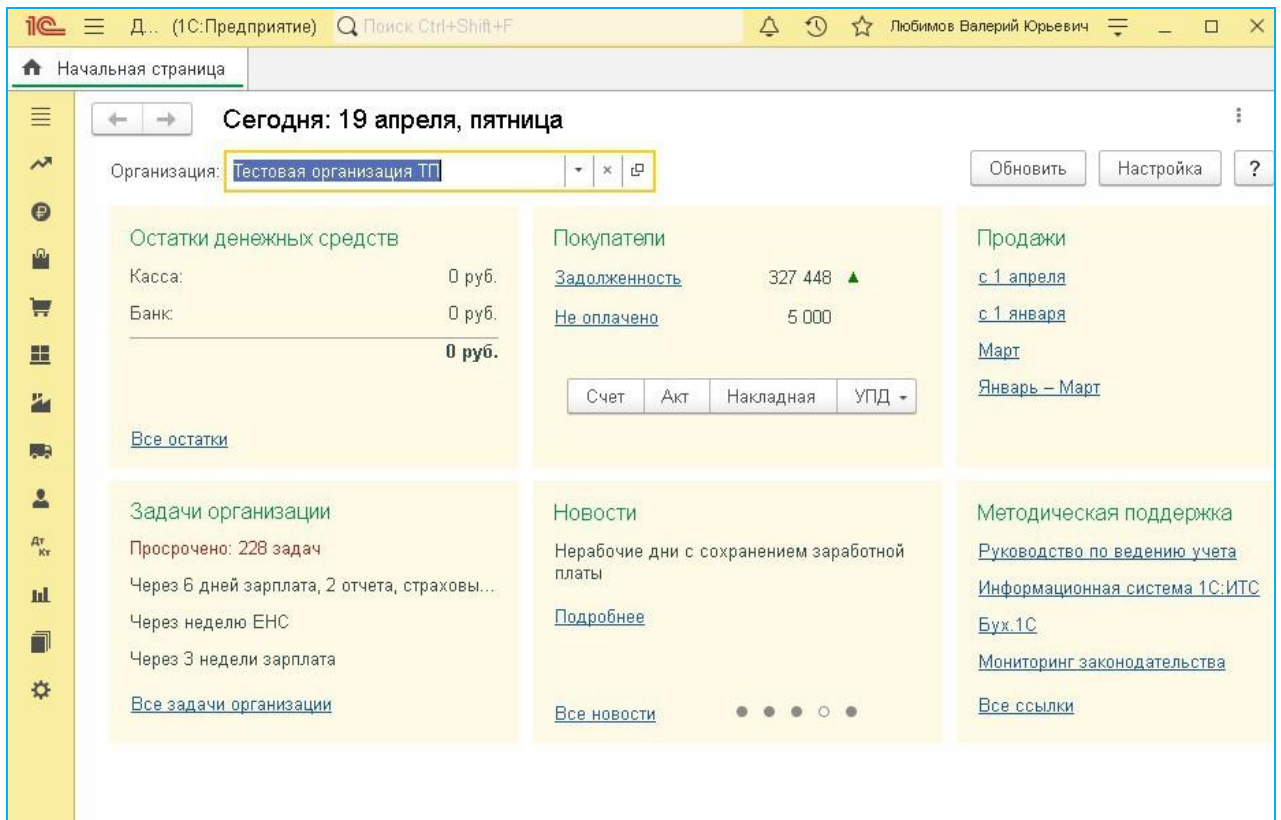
1С Д... (1С:Предприятие) Поиск Ctrl+Shift+F Любимов Валерий Юрьевич

Начальная страница

Сегодня: 19 апреля, пятница

Организация: Тестовая организация ТП

Обновить Настройка ?

Остатки денежных средств

Касса: 0 руб.

Банк: 0 руб.

0 руб.

Все остатки

Покупатели

Задолженность 327 448

Не оплачено 5 000

Счет Акт Накладная УПД

Продажи

с 1 апреля

с 1 января

Март

Январь – Март

Задачи организации

Просрочено: 228 задач

Через 6 дней зарплата, 2 отчета, страховы...

Через неделю ЕНС

Через 3 недели зарплата

Все задачи организации

Новости

Нерабочие дни с сохранением заработной платы

Подробнее

Все новости

Методическая поддержка

Руководство по ведению учета

Информационная система 1С:ИТС

Бух.1С

Мониторинг законодательства

Все ссылки

Дт Кт